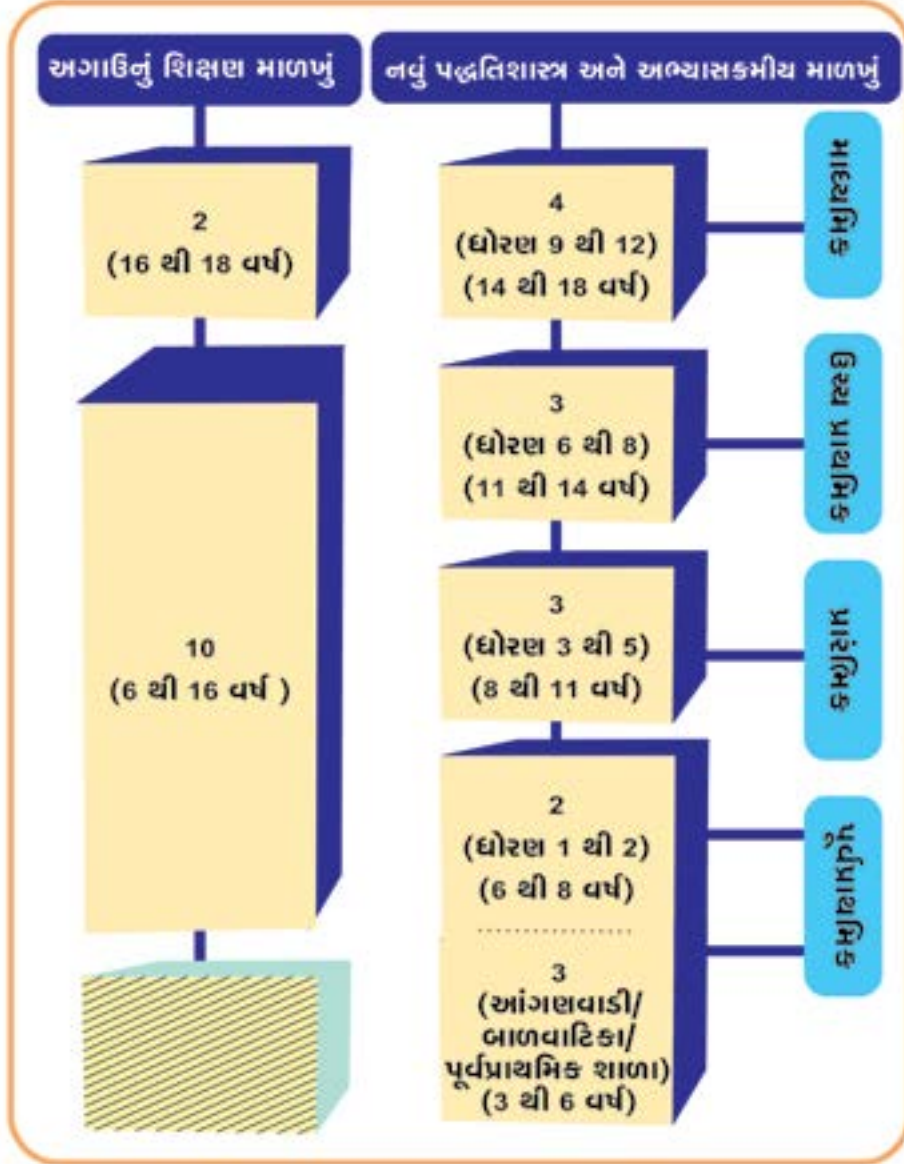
અગાઉનું શિક્ષણ માળખું

નવું પદ્ધતિશાસ્ત્ર અને અભ્યાસક્રમીય માળખું

2
(16 થી 18 વર્ષ)

10
(6 થી 16 વર્ષ )

4
(ધોરણ 9 થી 12)
(14 થી 18 વર્ષ)

માધ્યમિક

3
(ધોરણ 6 થી 8)
(11 થી 14 વર્ષ)

ઉચ્ચ પ્રાથમિક

3
(ધોરણ 3 થી 5)
(8 થી 11 વર્ષ)

પ્રારંભિક

2
(ધોરણ 1 થી 2)
(6 થી 8 વર્ષ)

3
(આંગણવાડી/ બાળવાટિકા/ પૂર્વપ્રાથમિક શાળા)
(3 થી 6 વર્ષ)

પાયાનું